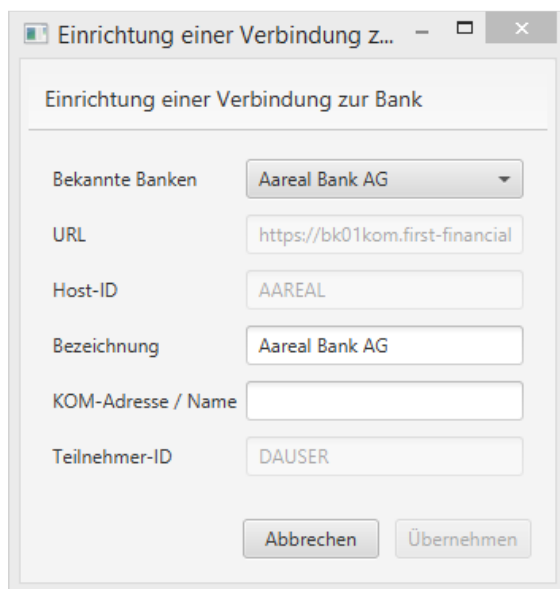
Einrichtung einer Verbindung z...

Einrichtung einer Verbindung zur Bank

Bekannte Banken
Aareal Bank AG

URL
https://bk01kom.first-financial

Host-ID
AAREAL

Bezeichnung
Aareal Bank AG

KOM-Adresse / Name

Teilnehmer-ID
DAUSER

Abbrechen
Übernehmen